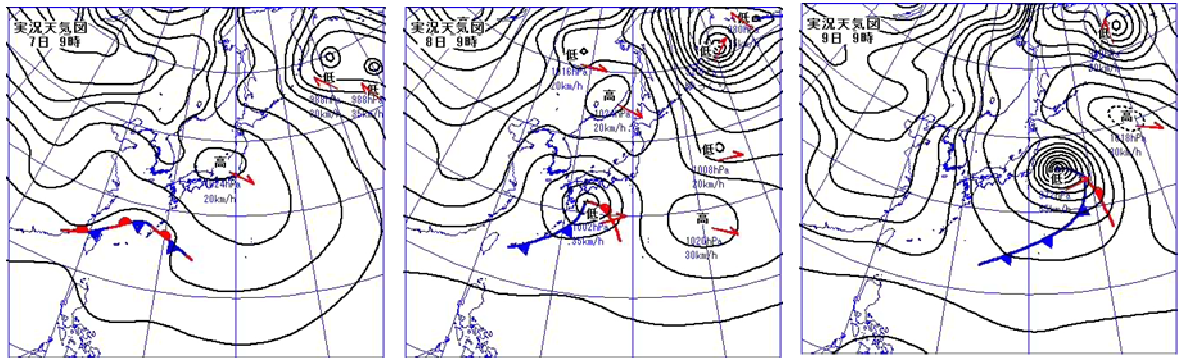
実況天気図
7日 9時

高
1024hPa
20km/h

低
988hPa
20km/h
低
986hPa
35km/h

実況天気図
8日 9時

低
1016hPa
20km/h
高
1024hPa
20km/h

低
980hPa

低
1008hPa
20km/h

低
1002hPa
35km/h

高
1020hPa
30km/h

実況天気図
9日 9時

低
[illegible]
20km/h

高
1036hPa
40km/h

低
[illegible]